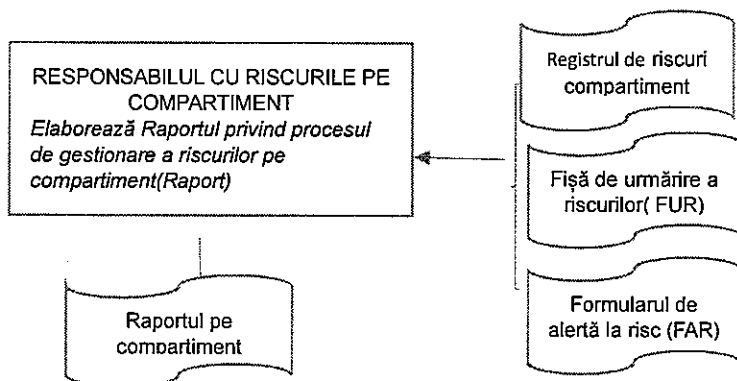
RESPONSABILUL CU RISCURILE PE COMPARTIMENT
Elaborează Raportul privind procesul de gestionare a riscurilor pe compartiment(Raport)

Raportul pe compartiment

Registrul de riscuri compartiment

Fişă de urmărire a riscurilor( FUR)

Formularul de alertă la risc (FAR)